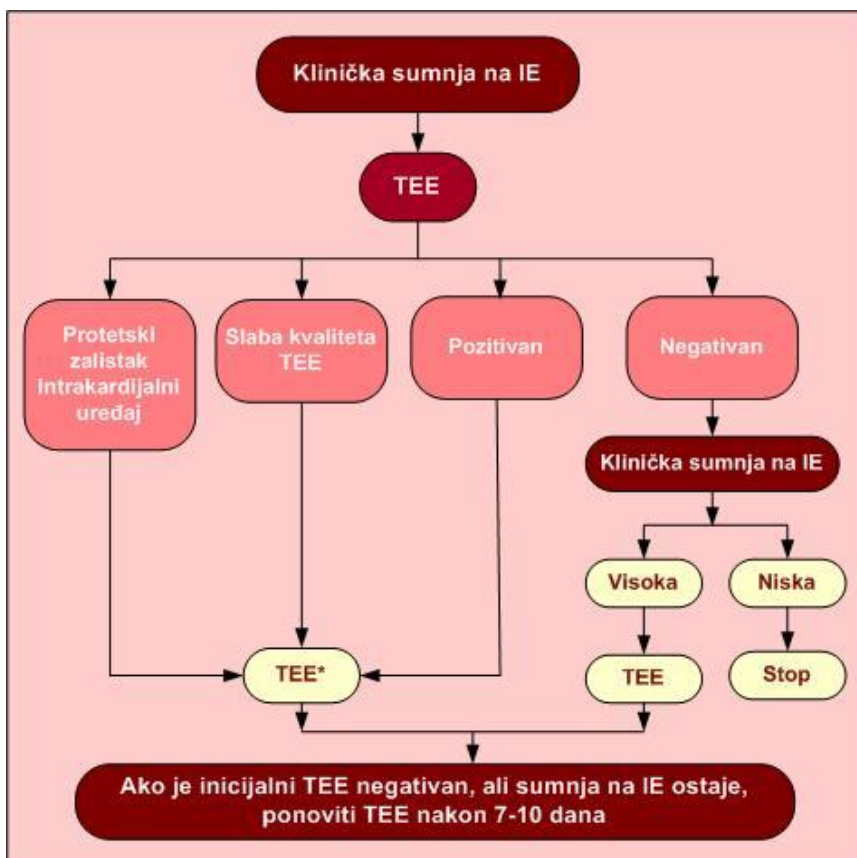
Klinička sumnja na IE

TEE

Protetski zalistak Intrakardijalni uredaj

Slaba kvaliteta TEE

Pozitivan

Negativan

Klinička sumnja na IE

Visoka

Niska

TEE*

TEE

Stop

Ako je inicijalni TEE negativan, ali sumnja na IE ostaje, ponoviti TEE nakon 7-10 dana